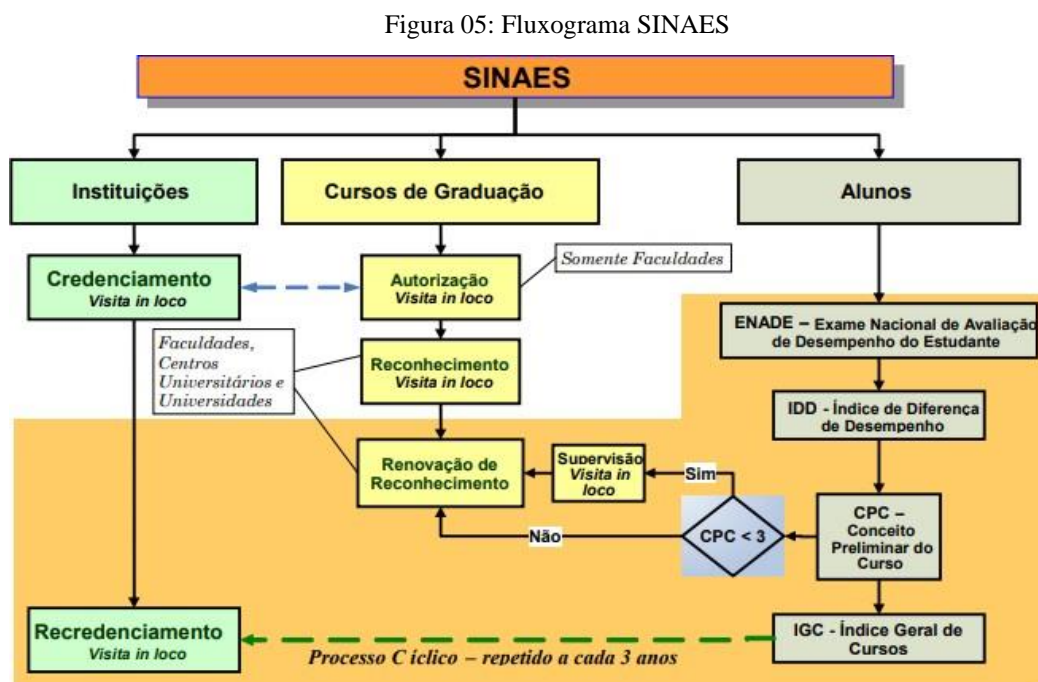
Figura 05: Fluxograma SINAES

SINAES

Instituições

Cursos de Graduação

Alunos

Credenciamento
Visita in loco

Autorização
Visita in loco

Somente Faculdades

Faculdades, Centros Universitários e Universidades

Reconhecimento
Visita in loco

ENADE – Exame Nacional de Avaliação de Desempenho do Estudante

IDD - Índice de Diferença de Desempenho

Renovação de Reconhecimento

Supervisão
Visita in loco

Sim

CPC < 3

Não

CPC – Conceito Preliminar do Curso

Recredenciamento
Visita in loco

Processo C íclico – repetido a cada 3 anos

IGC - Índice Geral de Cursos